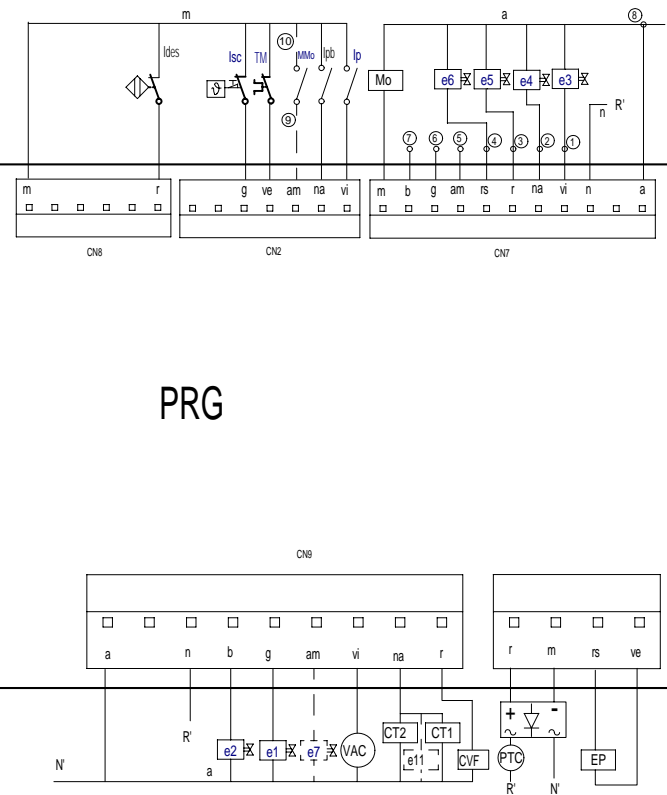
m
Ides
Isc
TM
10
MMo
9
Ipb
Ip
a
8
Mo
e6
e5
e4
e3
7
6
5
4
3
2
1
n
R'
m
r
g
ve
am
na
vi
m
b
g
am
rs
r
na
vi
n
a
CN8
CN2
CN7

PRG

CN9
a
n
b
g
am
vi
na
r
r
m
rs
ve
R'
CT2
CT1
+
-
~
~
N'
e2
e1
e7
VAC
e11
CVF
PTC
EP
a
R'
N'